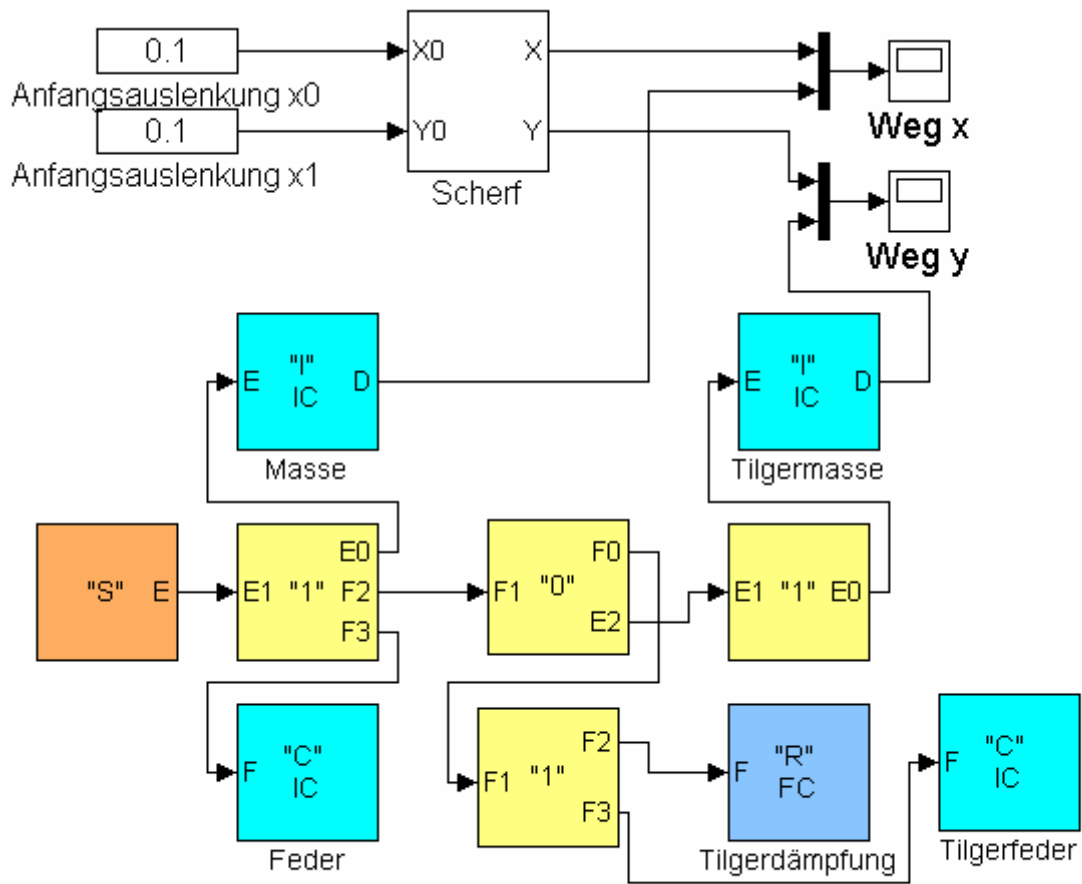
0.1
Anfangsauslenkung x0
0.1
Anfangsauslenkung x1

X0 X
Y0 Y
Scherf

Weg x
Weg y

E "I" IC D
Masse

E "I" IC D
Tilgermasse

"S" E

E1 "1" E0 F2 F3

F1 "0" F0 E2

E1 "1" E0

F "C" IC
Feder

F1 "1" F2 F3

F "R" FC
Tilgerdämpfung

F "C" IC
Tilgerfeder